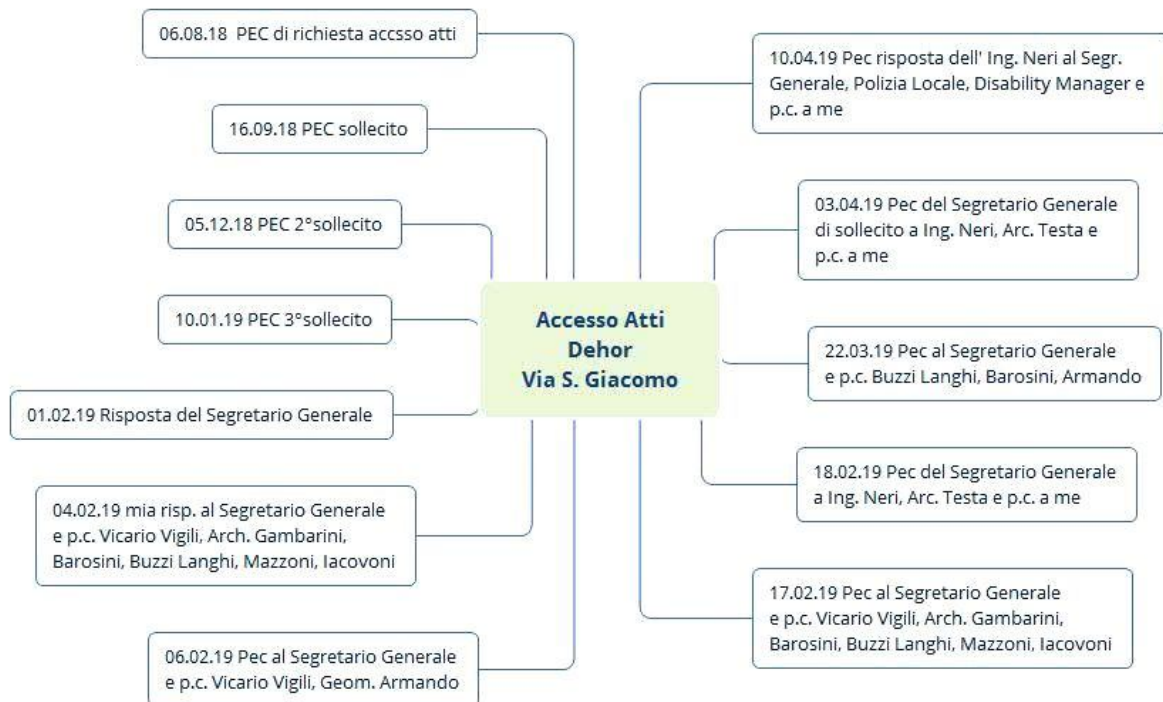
06.08.18 PEC di richiesta accsso atti

16.09.18 PEC sollecito

05.12.18 PEC 2°sollecito

10.01.19 PEC 3°sollecito

01.02.19 Risposta del Segretario Generale

04.02.19 mia risp. al Segretario Generale e p.c. Vicario Vigili, Arch. Gambarini, Barosini, Buzzi Langhi, Mazzoni, Iacovoni

06.02.19 Pec al Segretario Generale e p.c. Vicario Vigili, Geom. Armando

Accesso Atti
Dehor
Via S. Giacomo

10.04.19 Pec risposta dell' Ing. Neri al Segr. Generale, Polizia Locale, Disability Manager e p.c. a me

03.04.19 Pec del Segretario Generale di sollecito a Ing. Neri, Arc. Testa e p.c. a me

22.03.19 Pec al Segretario Generale e p.c. Buzzi Langhi, Barosini, Armando

18.02.19 Pec del Segretario Generale a Ing. Neri, Arc. Testa e p.c. a me

17.02.19 Pec al Segretario Generale e p.c. Vicario Vigili, Arch. Gambarini, Barosini, Buzzi Langhi, Mazzoni, Iacovoni